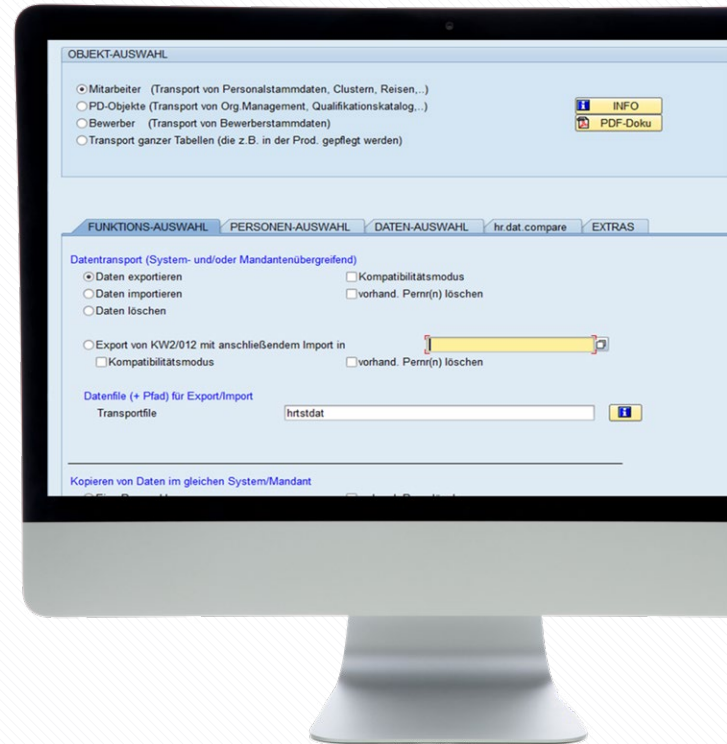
OBJEKT-AUSWAHL

Mitarbeiter (Transport von Personalstammdaten, Clustern, Reisen,..)
PD-Objekte (Transport von Org.Management, Qualifikationskatalog,..)
Bewerber (Transport von Bewerberstammdaten)
Transport ganzer Tabellen (die z.B. in der Prod. gepflegt werden)

INFO
PDF-Doku

FUNKTIONS-AUSWAHL
PERSONEN-AUSWAHL
DATEN-AUSWAHL
hr.dat.compare
EXTRAS

Datentransport (System- und/oder Mandantenübergreifend)
Daten exportieren
Kompatibilitätsmodus
Daten importieren
vorhand. Pernr(n) löschen
Daten löschen

Export von KW2/012 mit anschließendem Import in
Kompatibilitätsmodus
vorhand. Pernr(n) löschen

Datenfile (+ Pfad) für Export/Import
Transportfile
hrtstdat

Kopieren von Daten im gleichen System/Mandant
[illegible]